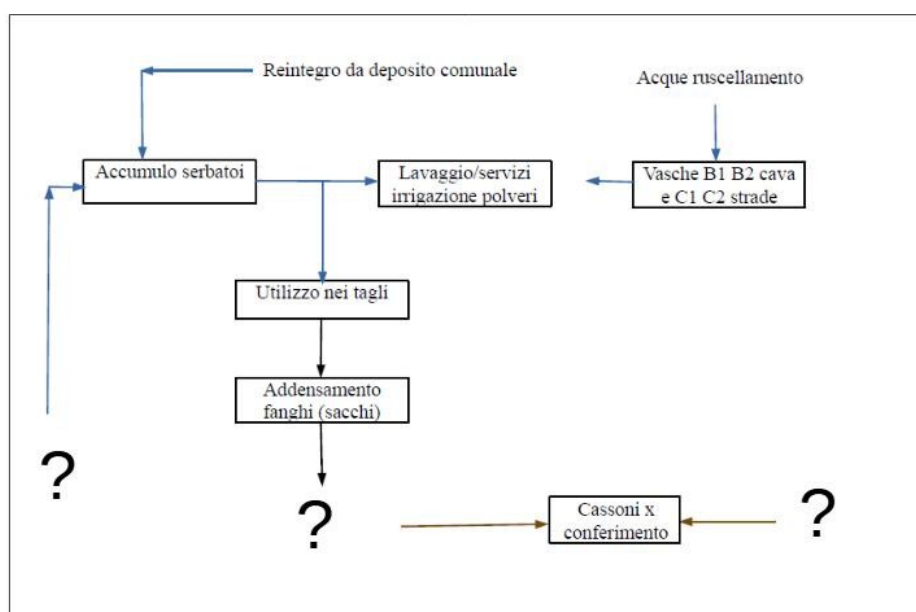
Reintegro da deposito comunale

Acque ruscellamento

Accumulo serbatoi

Lavaggio/servizi irrigazione polveri

Vasche B1 B2 cava e C1 C2 strade

Utilizzo nei tagli

Addensamento fanghi (sacchi)

?

?

Cassoni x conferimento

?